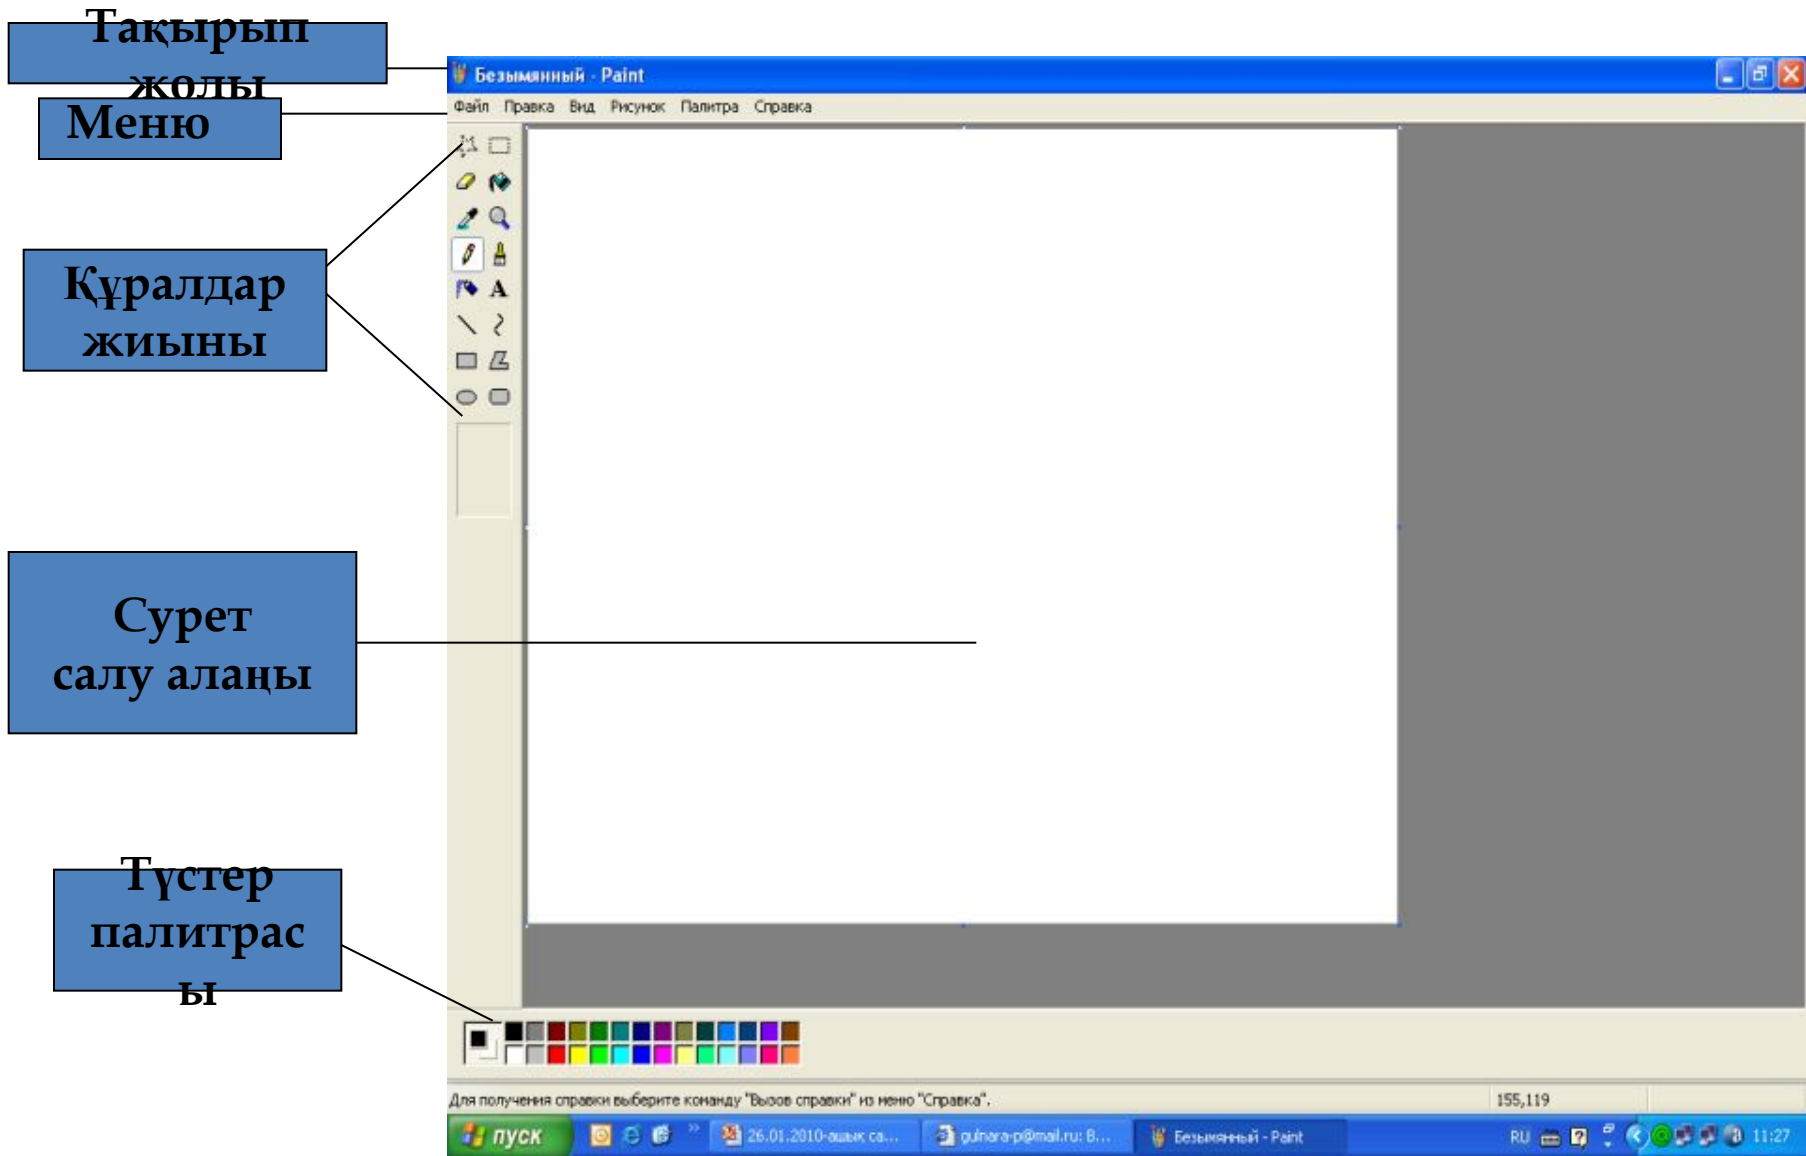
Тақырып жолы

Меню

Құралдар жиыны

Сурет салу алаңы

Түстер палитрасы

Безымянный - Paint

Файл Правка Вид Рисунок Палитра Справка

A

Для получения справки выберите команду "Вызов справки" из меню "Справка".

155,119

пуск

26.01.2010-ашық са...

gulnara-p@mail.ru: В...

Безымянный - Paint

RU

11:27